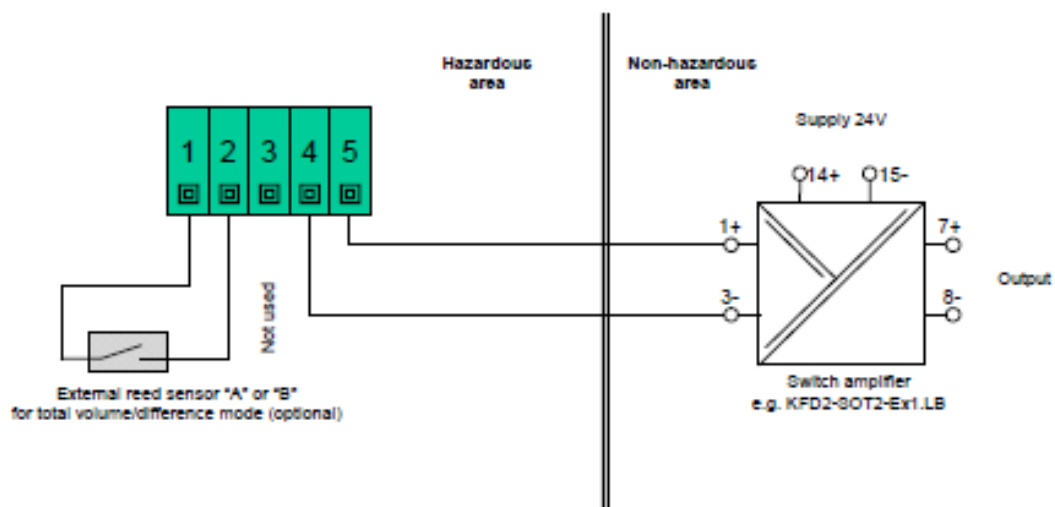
Hazardous area

Non-hazardous area

1 2 3 4 5

Supply 24V

14+ 15-

1+

7+

Output

3-

8-

Not used

External reed sensor "A" or "B" for total volume/difference mode (optional)

Switch amplifier e.g. KFD2-SOT2-Ex1.LB